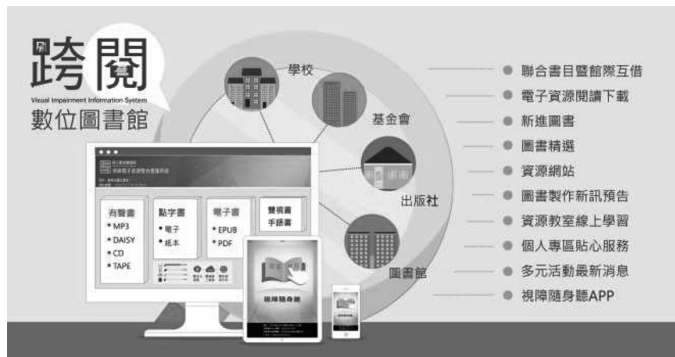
跨閱
Visual Impairment Information System
數位圖書館

學校
基金會
出版社
圖書館

有聲書
• MP3
• DAISY
• CD
• TAPE

點字書
• 電子
• 紙本

電子書
• EPUB
• PDF

雙視書
手語書

視障隨身聽

• 聯合書目暨館際互借
• 電子資源閱讀下載
• 新進圖書
• 圖書精選
• 資源網站
• 圖書製作新訊預告
• 資源教室線上學習
• 個人專區貼心服務
• 多元活動最新消息
• 視障隨身聽APP